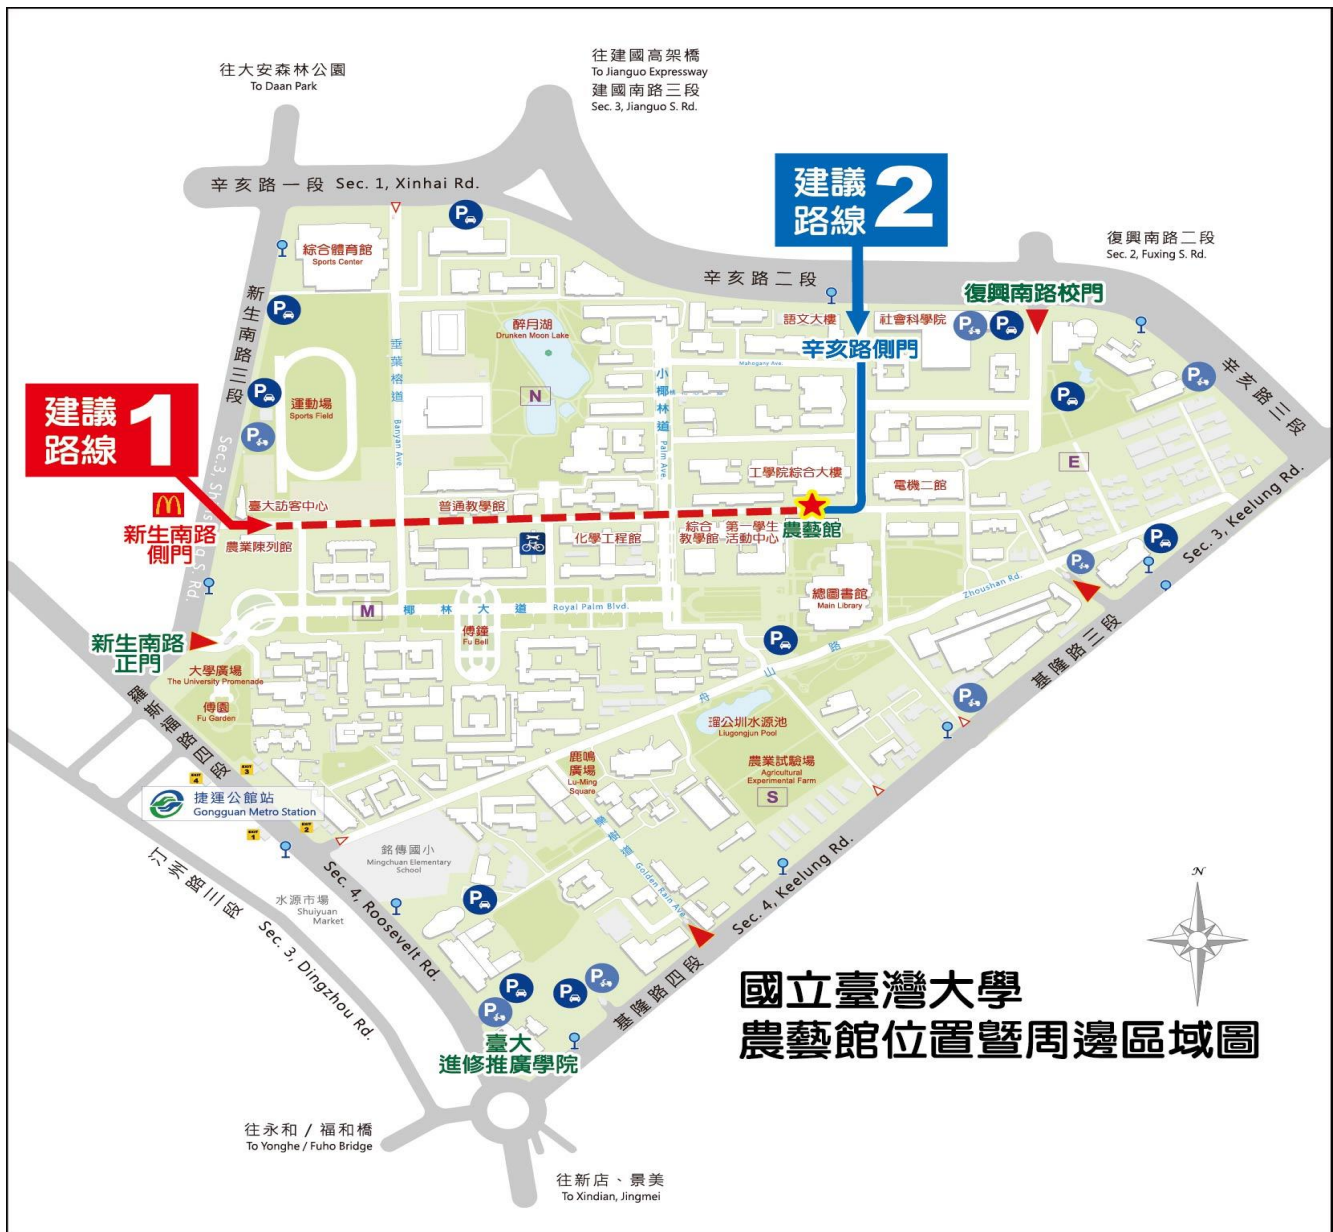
往大安森林公園
To Daan Park

往建國高架橋
To Jianguo Expressway
建國南路三段
Sec. 3, Jianguo S. Rd.

辛亥路一段 Sec. 1, Xinhai Rd.

建議路線 2

復興南路二段
Sec. 2, Fuxing S. Rd.

辛亥路二段

復興南路校門

辛亥路側門

綜合體育館
Sports Center

新生南路三段
Sec. 3, Shinsheng S. Rd.

醉月湖
Drunken Moon Lake

語文大樓

社會科學院

Mahogany Ave.

垂葉榕道
Banyan Ave.

小椰林道
Palm Ave.

N

運動場
Sports Field

建議路線 1

辛亥路三段

E

工學院綜合大樓

電機二館

臺大訪客中心

普通教學館

新生南路側門

農業陳列館

化學工程館

綜合教學館

第一學生活動中心

農藝館

Sec. 3, Keelung Rd.

Zhoushan Rd.

總圖書館
Main Library

M 椰林大道 Royal Palm Blvd.

傅鐘
Fu Bell

新生南路正門

舟山路

大學廣場
The University Promenade

傅園
Fu Garden

基隆路三段

瑠公圳水源池
Liugongjun Pool

羅斯福路四段

鹿鳴廣場
Lu-Ming Square

農業試驗場
Agricultural Experimental Farm

S

4

3

捷運公館站
Gongguan Metro Station

2

1

銘傳國小
Mingchuan Elementary School

汀州路三段

Sec. 4, Roosevelt Rd.

水源市場
Shuiyuan Market

Sec. 3, Dingzhou Rd.

Golden Rain Ave.

Sec. 4, Keelung Rd.

基隆路四段

N

國立臺灣大學
農藝館位置暨周邊區域圖

臺大進修推廣學院

往永和 / 福和橋
To Yonghe / Fuho Bridge

往新店、景美
To Xindian, Jingmei